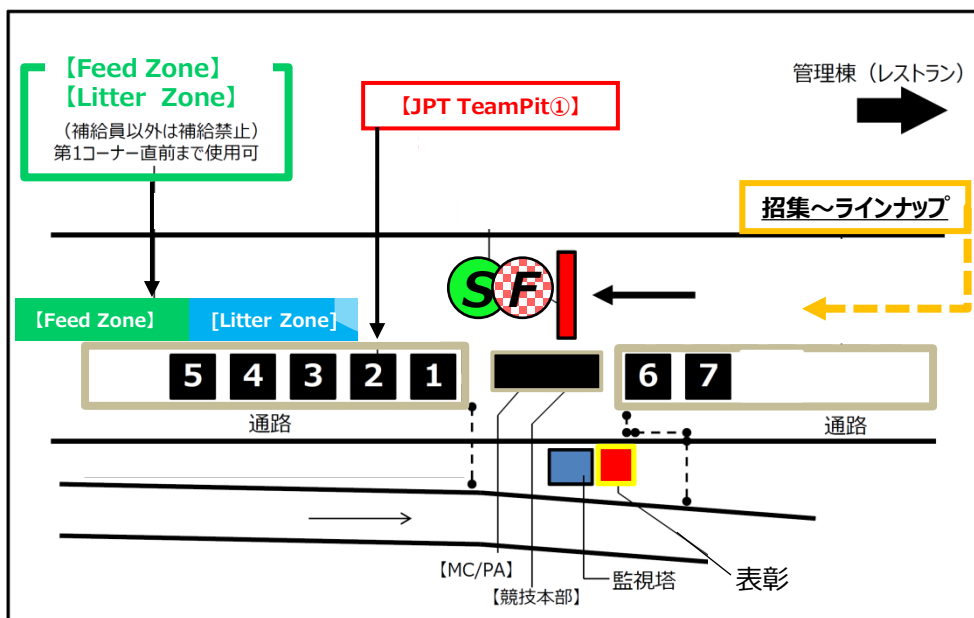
【Feed Zone】
【Litter Zone】
（補給員以外は補給禁止）
第1コーナー直前まで使用可

【JPT TeamPit①】

管理棟（レストラン）

招集～ラインナップ

S F

【Feed Zone】 [Litter Zone]

5 4 3 2 1

6 7

通路

通路

【MC/PA】

【競技本部】

監視塔

表彰